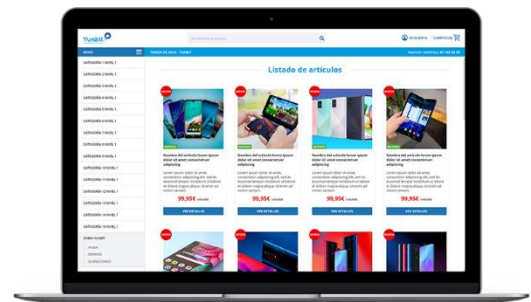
Yunbit

Buscamos producto...

MI CUENTA CARRITO (0)

MENÚ

TIENDA DE DEMO - YUNBIT

Envío gratis en pedidos de +50€

CATEGORÍA 1 NIVEL 1
CATEGORÍA 2 NIVEL 1
CATEGORÍA 3 NIVEL 1
CATEGORÍA 4 NIVEL 1
CATEGORÍA 5 NIVEL 1
CATEGORÍA 6 NIVEL 1
CATEGORÍA 7 NIVEL 1
CATEGORÍA 8 NIVEL 1
CATEGORÍA 9 NIVEL 1
CATEGORÍA 10 NIVEL 1
CATEGORÍA 11 NIVEL 1
CATEGORÍA 12 NIVEL 1
CATEGORÍA 13 NIVEL 1
CATEGORÍA 14 NIVEL 1
CATEGORÍA 15 NIVEL 1

SOBRE YUNBIT
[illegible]
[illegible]
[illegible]

Listado de artículos

Nombre del artículo lorem ipsum dolor sit amet consectetuer adipiscing

99,99€

VER DETALLES

Nombre del artículo lorem ipsum dolor sit amet consectetuer adipiscing

99,99€

VER DETALLES

Nombre del artículo lorem ipsum dolor sit amet consectetuer adipiscing

99,99€

VER DETALLES

Nombre del artículo lorem ipsum dolor sit amet consectetuer adipiscing

99,99€

VER DETALLES